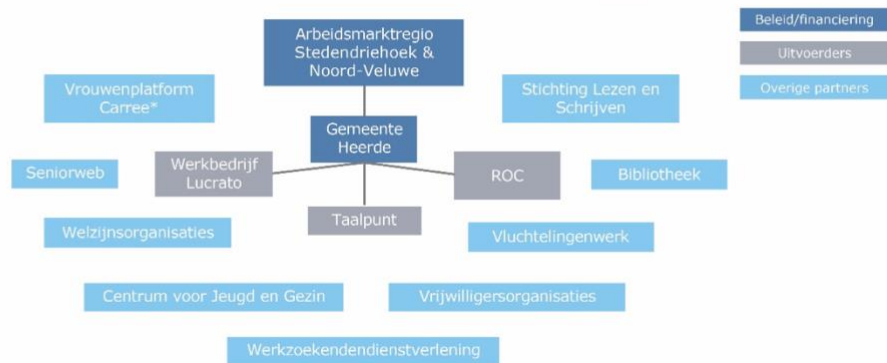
Arbeidsmarktregio Stedendriehoek & Noord-Veluwe

Beleid/financiering

Uitvoerders

Overige partners

Vrouwenplatform Carree*

Stichting Lezen en Schrijven

Gemeente Heerde

Seniorweb

Werkbedrijf Lucrato

ROC

Bibliotheek

Taalpunt

Welzijnsorganisaties

Vluchtelingenwerk

Centrum voor Jeugd en Gezin

Vrijwilligersorganisaties

Werkzoekendendienstverlening